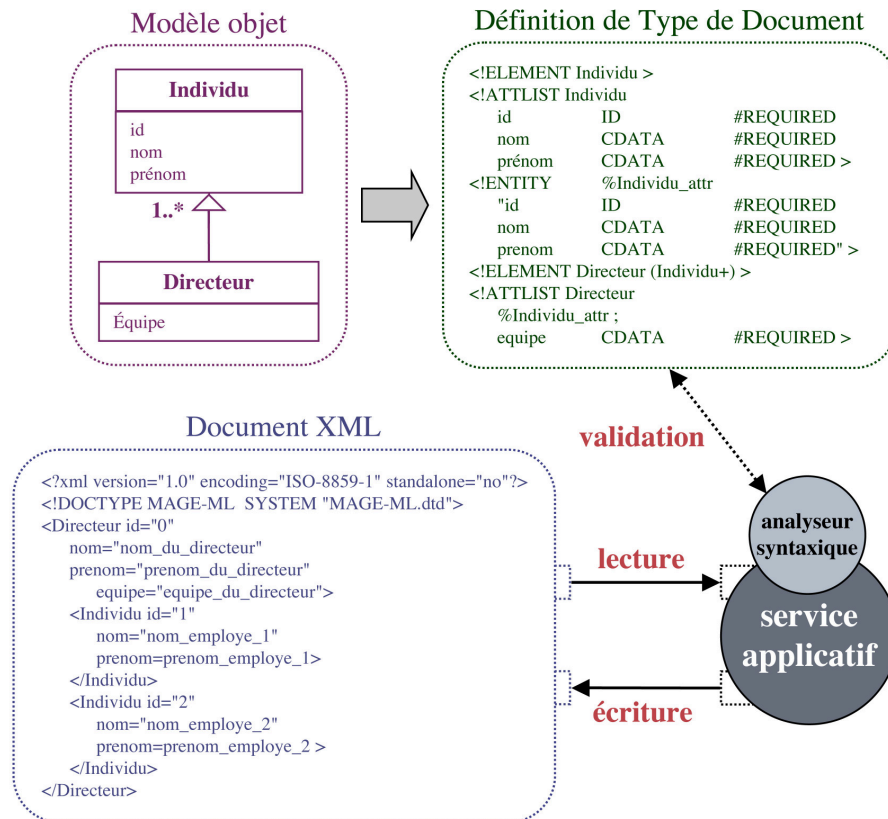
Modèle objet

Individu

id
nom
prénom

1..*

Directeur

Équipe

Définition de Type de Document

<!ELEMENT Individu >
<!ATTLIST Individu
id ID #REQUIRED
nom CDATA #REQUIRED
prénom CDATA #REQUIRED >
<!ENTITY %Individu_attr
"id ID #REQUIRED
nom CDATA #REQUIRED
prenom CDATA #REQUIRED" >
<!ELEMENT Directeur (Individu+) >
<!ATTLIST Directeur
%Individu_attr ;
equipe CDATA #REQUIRED >

Document XML

<?xml version="1.0" encoding="ISO-8859-1" standalone="no"?>
<!DOCTYPE MAGE-ML SYSTEM "MAGE-ML.dtd">
<Directeur id="0"
nom="nom_du_directeur"
prenom="prenom_du_directeur"
equipe="equipe_du_directeur">
<Individu id="1"
nom="nom_employe_1"
prenom=prenom_employe_1>
</Individu>
<Individu id="2"
nom="nom_employe_2"
prenom=prenom_employe_2 >
</Individu>
</Directeur>

validation

lecture

écriture

analyseur syntaxique

service applicatif